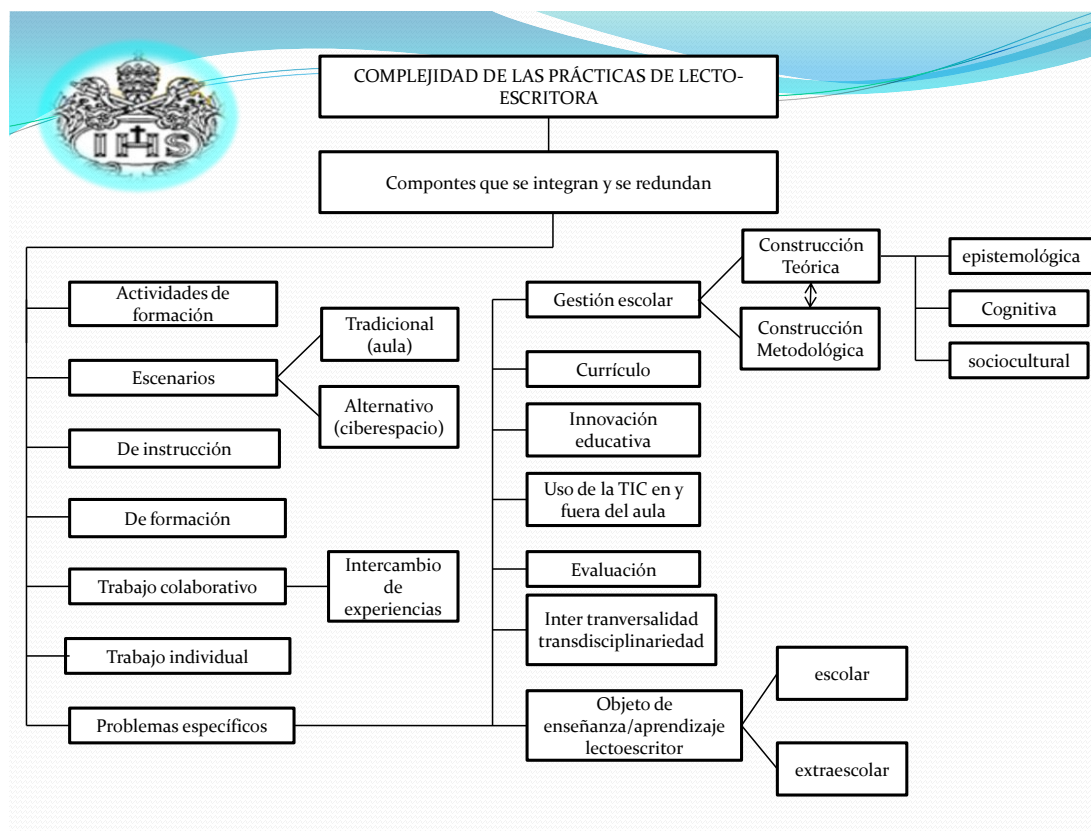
IHS

COMPLEJIDAD DE LAS PRÁCTICAS DE LECTO-ESCRITORA

Compontes que se integran y se redundan

Actividades de formación

Escenarios

Tradicional (aula)

Alternativo (ciberespacio)

De instrucción

De formación

Trabajo colaborativo

Intercambio de experiencias

Trabajo individual

Problemas específicos

Gestión escolar

Construcción Teórica

Construcción Metodológica

epistemológica

Cognitiva

sociocultural

Currículo

Innovación educativa

Uso de la TIC en y fuera del aula

Evaluación

Inter tranversalidad transdisciplinariedad

Objeto de enseñanza/aprendizaje lectoescritor

escolar

extraescolar